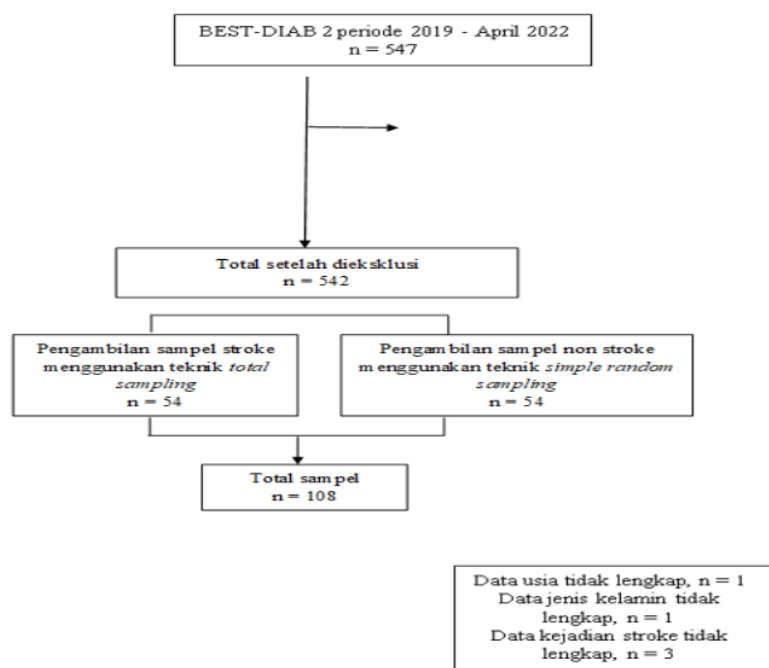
BEST-DIAB 2 periode 2019 - April 2022
n = 547

Total setelah dieksklusi
n = 542

Pengambilan sampel stroke menggunakan teknik *total sampling*
n = 54

Pengambilan sampel non stroke menggunakan teknik *simple random sampling*
n = 54

Total sampel
n = 108

Data usia tidak lengkap, n = 1
Data jenis kelamin tidak lengkap, n = 1
Data kejadian stroke tidak lengkap, n = 3